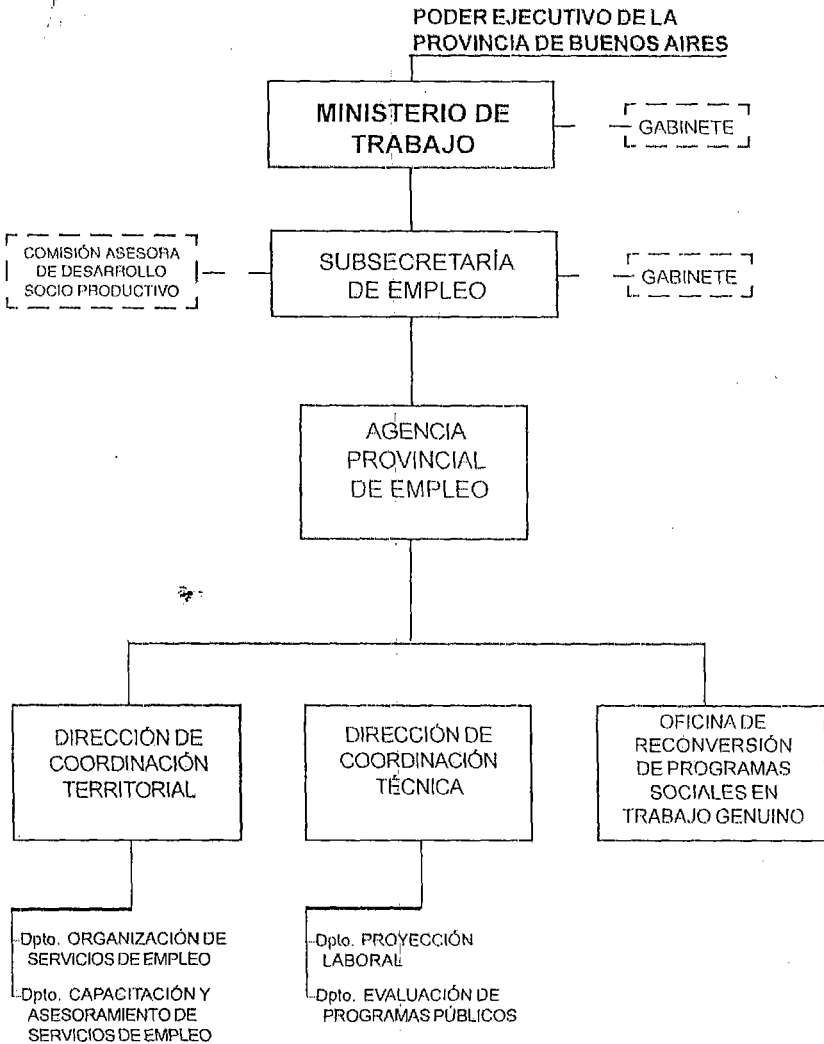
PODER EJECUTIVO DE LA PROVINCIA DE BUENOS AIRES

MINISTERIO DE TRABAJO

GABINETE

COMISIÓN ASESORA DE DESARROLLO SOCIO PRODUCTIVO

SUBSECRETARÍA DE EMPLEO

GABINETE

AGENCIA PROVINCIAL DE EMPLEO

DIRECCIÓN DE COORDINACIÓN TERRITORIAL

DIRECCIÓN DE COORDINACIÓN TÉCNICA

OFICINA DE RECONVERSIÓN DE PROGRAMAS SOCIALES EN TRABAJO GENUINO

Dpto. ORGANIZACIÓN DE SERVICIOS DE EMPLEO

Dpto. CAPACITACIÓN Y ASESORAMIENTO DE SERVICIOS DE EMPLEO

Dpto. PROYECCIÓN LABORAL

Dpto. EVALUACIÓN DE PROGRAMAS PÚBLICOS